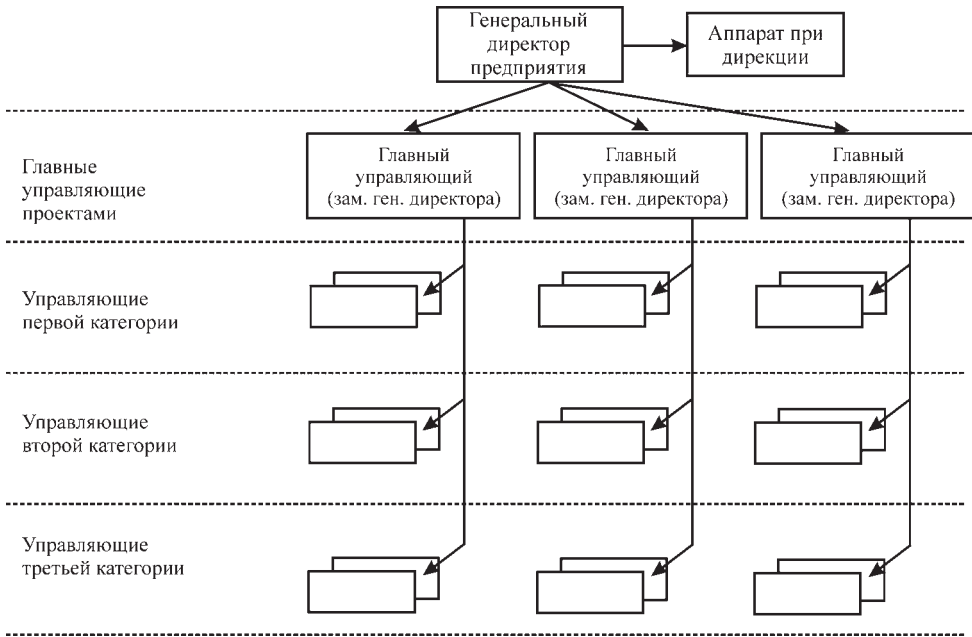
Генеральный директор предприятия

Аппарат при дирекции

Главные управляющие проектами

Главный управляющий (зам. ген. директора)

Главный управляющий (зам. ген. директора)

Главный управляющий (зам. ген. директора)

Управляющие первой категории

Управляющие второй категории

Управляющие третьей категории